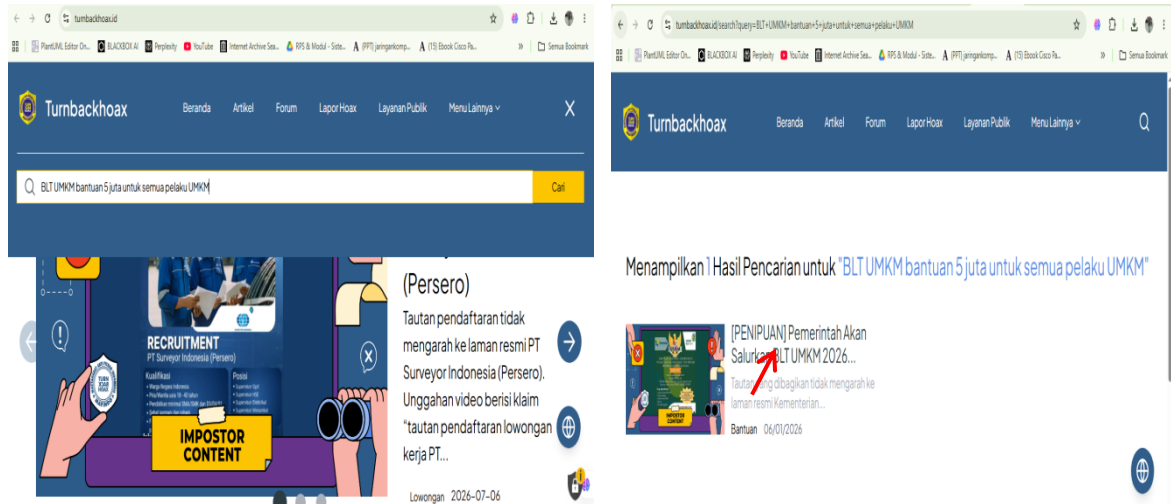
turnbackhoax.id

PlantUML Editor On... BLACKBOX AI Perplexity YouTube Internet Archive Sea... RPS & Modul - Siste... (PPT) jaringankomp... (15) Ebook Cisco Pa... Semua Bookmark

Turnbackhoax Beranda Artikel Forum Lapor Hoax Layanan Publik Menu Lainnya

BLT UMKM bantuan 5 juta untuk semua pelaku UMKM Cari

RECRUITMENT
PT Surveyor Indonesia (Persero)
Kualifikasi
Posisi
TURN BACK HOAX
IMPOSTOR CONTENT

(Persero)

Tautan pendaftaran tidak mengarah ke laman resmi PT Surveyor Indonesia (Persero). Unggahan video berisi klaim "tautan pendaftaran lowongan kerja PT...

Lowongan 2026-07-06

turnbackhoax.id/search?query=BLT+UMKM+bantuan+5+juta+untuk+semua+pelaku+UMKM

PlantUML Editor On... BLACKBOX AI Perplexity YouTube Internet Archive Sea... RPS & Modul - Siste... (PPT) jaringankomp... (15) Ebook Cisco Pa... Semua Bookmark

Turnbackhoax Beranda Artikel Forum Lapor Hoax Layanan Publik Menu Lainnya

Menampilkan 1 Hasil Pencarian untuk "BLT UMKM bantuan 5 juta untuk semua pelaku UMKM"

IMPOSTOR CONTENT

[PENIPUAN] Pemerintah Akan Salurkan BLT UMKM 2026...

Tautan yang dibagikan tidak mengarah ke laman resmi Kementerian...

Bantuan 06/01/2026